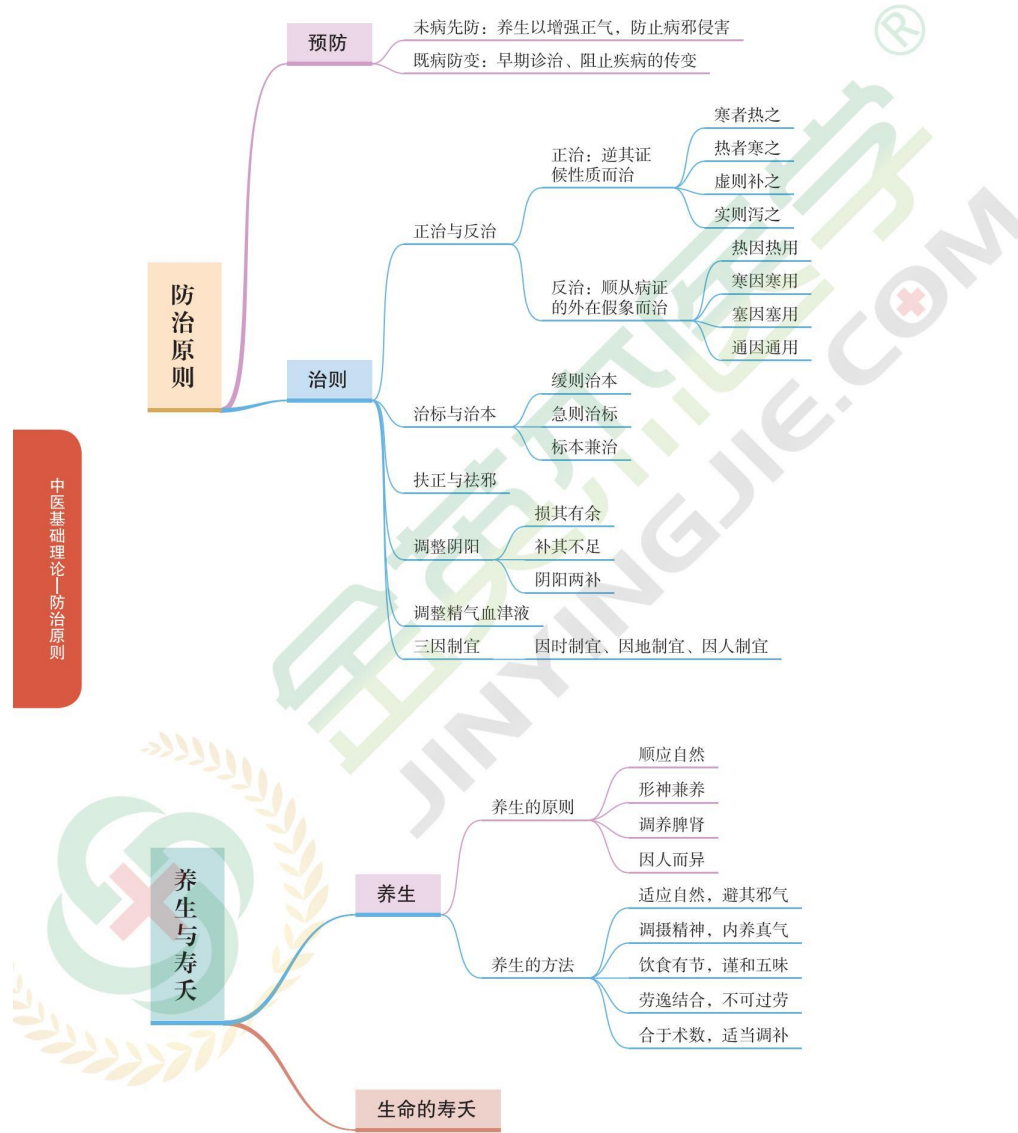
防治原则

预防
未病先防：养生以增强正气，防止病邪侵害
既病防变：早期诊治、阻止疾病的传变

治则
正治与反治
正治：逆其证候性质而治
寒者热之
热者寒之
虚则补之
实则泻之
反治：顺从病证的外在假象而治
热因热用
寒因寒用
塞因塞用
通因通用
治标与治本
缓则治本
急则治标
标本兼治
扶正与祛邪
调整阴阳
损其有余
补其不足
阴阳两补
调整精气血津液
三因制宜
因时制宜、因地制宜、因人制宜

中医基础理论—防治原则

养生与寿夭

养生
养生的原则
顺应自然
形神兼养
调养脾肾
因人而异
养生的方法
适应自然，避其邪气
调摄精神，内养真气
饮食有节，谨和五味
劳逸结合，不可过劳
合于术数，适当调补

生命的寿夭

JINYINGJIE.COM